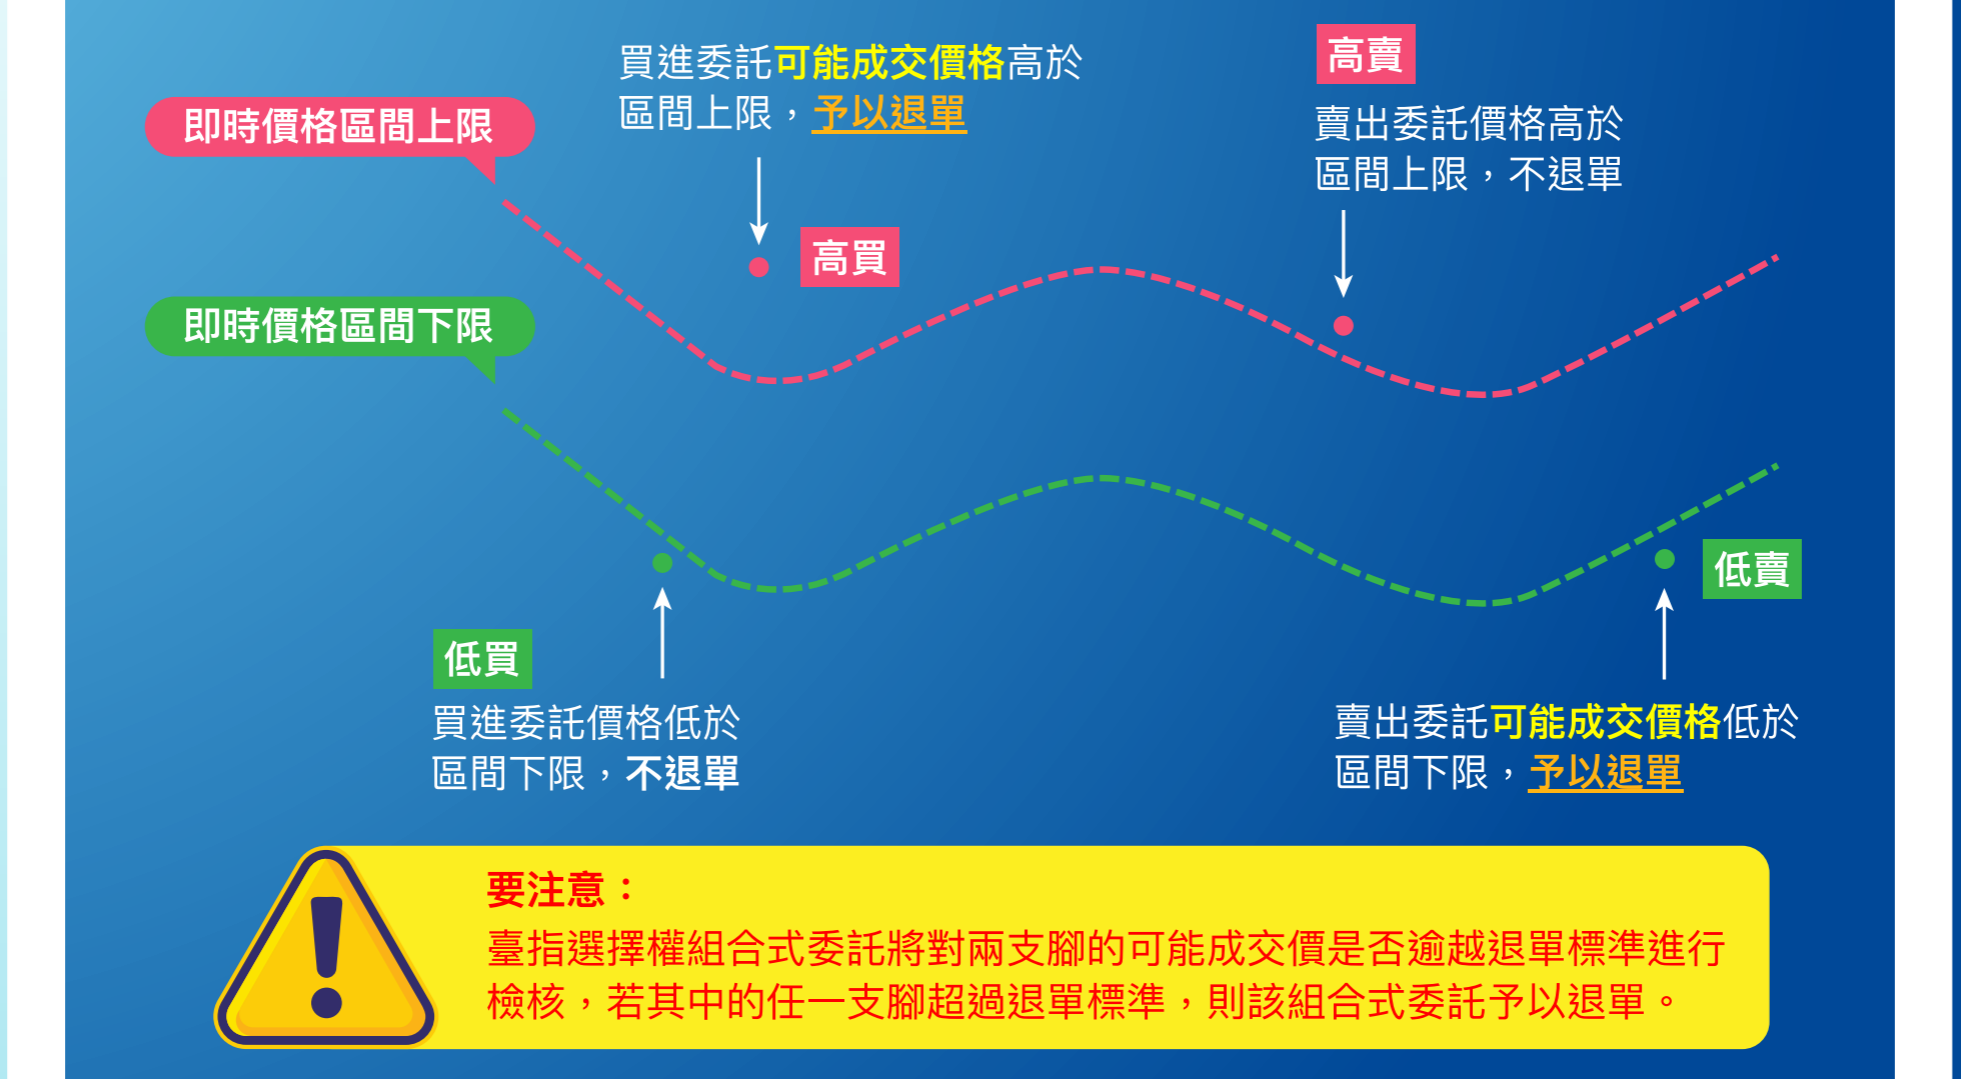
即時價格區間上限

買進委託可能成交價格高於區間上限，予以退單

高買

高賣

賣出委託價格高於區間上限，不退單

即時價格區間下限

低買

買進委託價格低於區間下限，不退單

低賣

賣出委託可能成交價格低於區間下限，予以退單

要注意：

臺指選擇權組合式委託將對兩支腳的可能成交價是否逾越退單標準進行檢核，若其中的任一支腳超過退單標準，則該組合式委託予以退單。